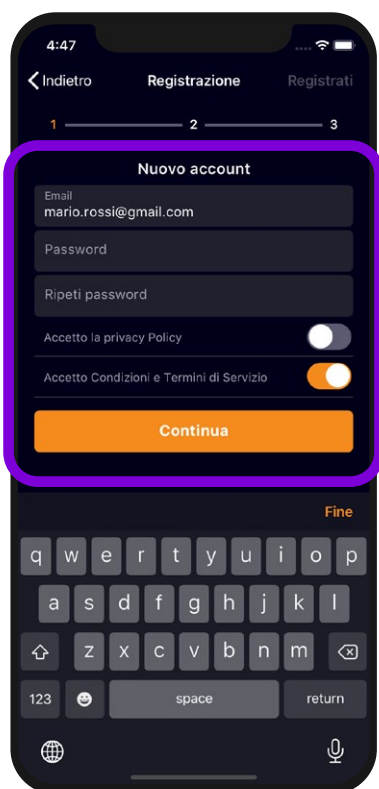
4:47

Indietro
Registrazione
Registrati

1
2
3

Nuovo account

Email
mario.rossi@gmail.com

Password

Ripeti password

Accetto la privacy Policy

Accetto Condizioni e Termini di Servizio

Continua

Fine

q w e r t y u i o p
a s d f g h j k l
z x c v b n m
123
space
return